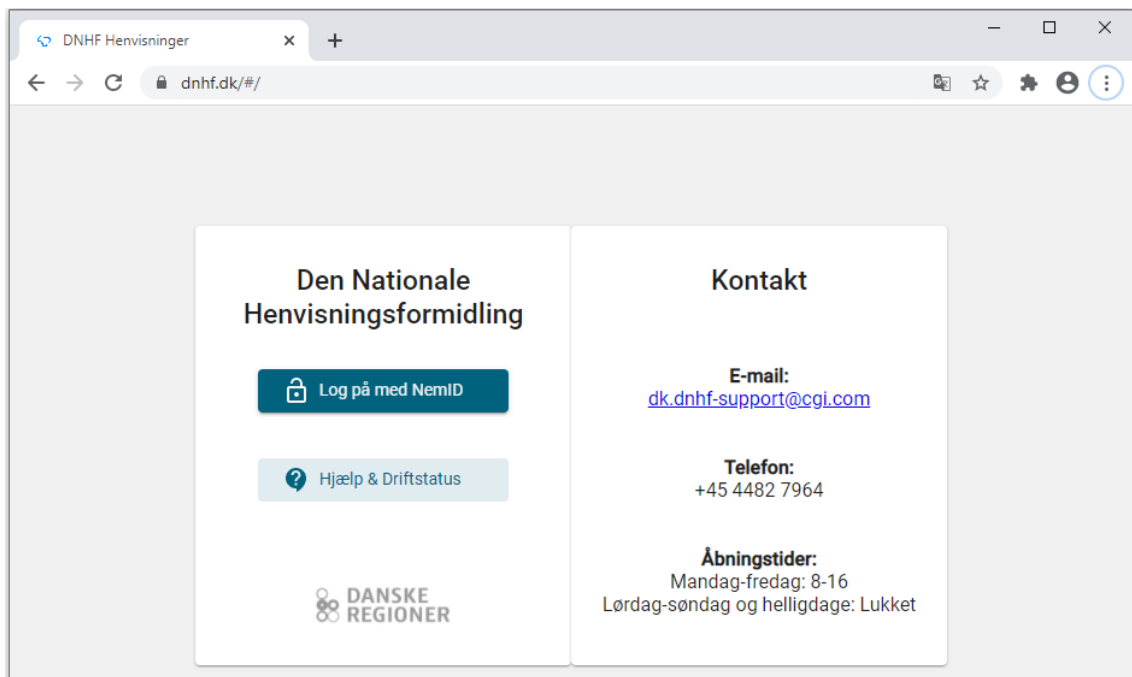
DNHF Henvisninger ×
+
dnhf.dk/#/

Den Nationale Henvisningsformidling

Log på med NemID

Hjælp & Driftstatus

DANSKE REGIONER

Kontakt

E-mail:
dk.dnhf-support@cgi.com

Telefon:
+45 4482 7964

Åbningstider:
Mandag-fredag: 8-16
Lørdag-søndag og helligdage: Lukket